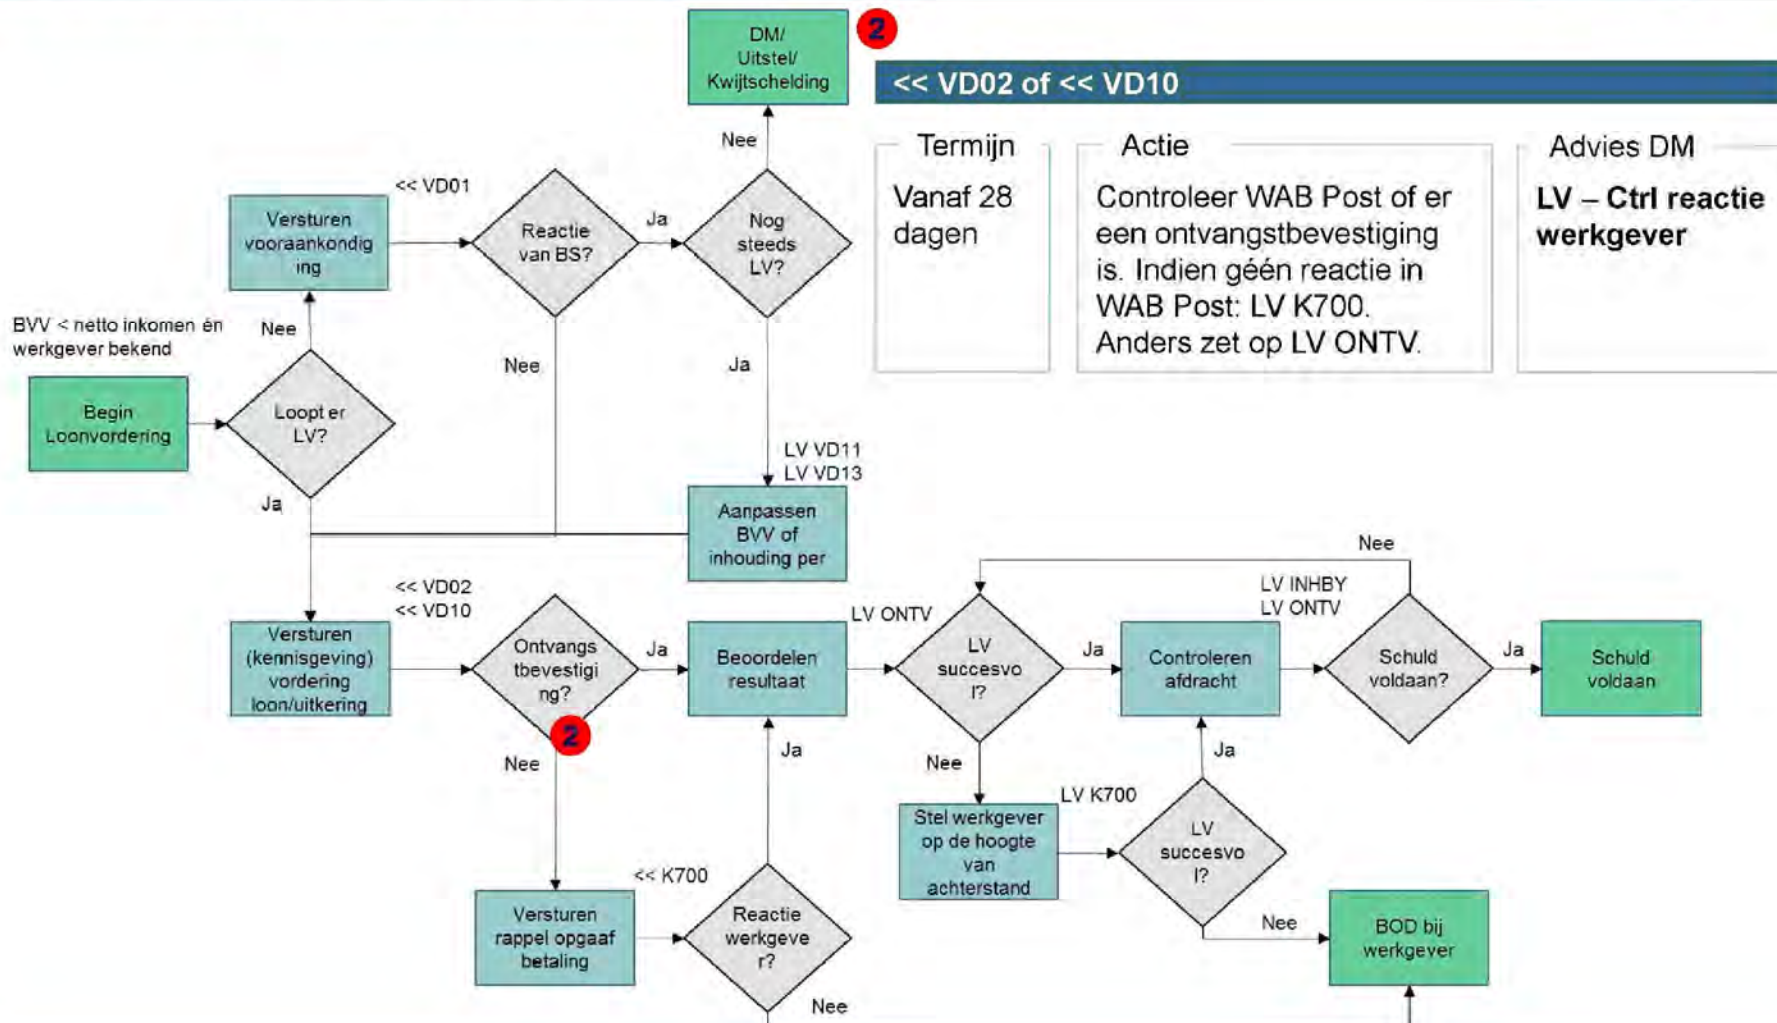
DM/ Uitstel/ Kwijtschelding

2

<< VD02 of << VD10

Termijn

Vanaf 28 dagen

Actie

Controleer WAB Post of er een ontvangstbevestiging is. Indien géén reactie in WAB Post: LV K700. Anders zet op LV ONTV.

Advies DM

**LV – Ctrl reactie werkgever**

Nee

<< VD01

Versturen vooraankondiging

Reactie van BS?

Ja

Nog steeds LV?

BVV < netto inkomen én werkgever bekend

Nee

Nee

Ja

Begin Loonvordering

Loopt er LV?

LV VD11
LV VD13

Ja

Aanpassen BVV of inhouding per

Nee

<< VD02
<< VD10

LV INHBY
LV ONTV

Versturen (kennisgeving) vordering loon/uitkering

Ontvangstbevestiging?

Ja

Beoordelen resultaat

LV ONTV

LV succesvol?

Ja

Controleren afdracht

Schuld voldaan?

Ja

Schuld voldaan

2

Nee

Ja

Nee

Ja

LV K700

Stel werkgever op de hoogte van achterstand

LV succesvol?

<< K700

Versturen rappel opgaaf betaling

Reactie werkgever?

Nee

BOD bij werkgever

Nee